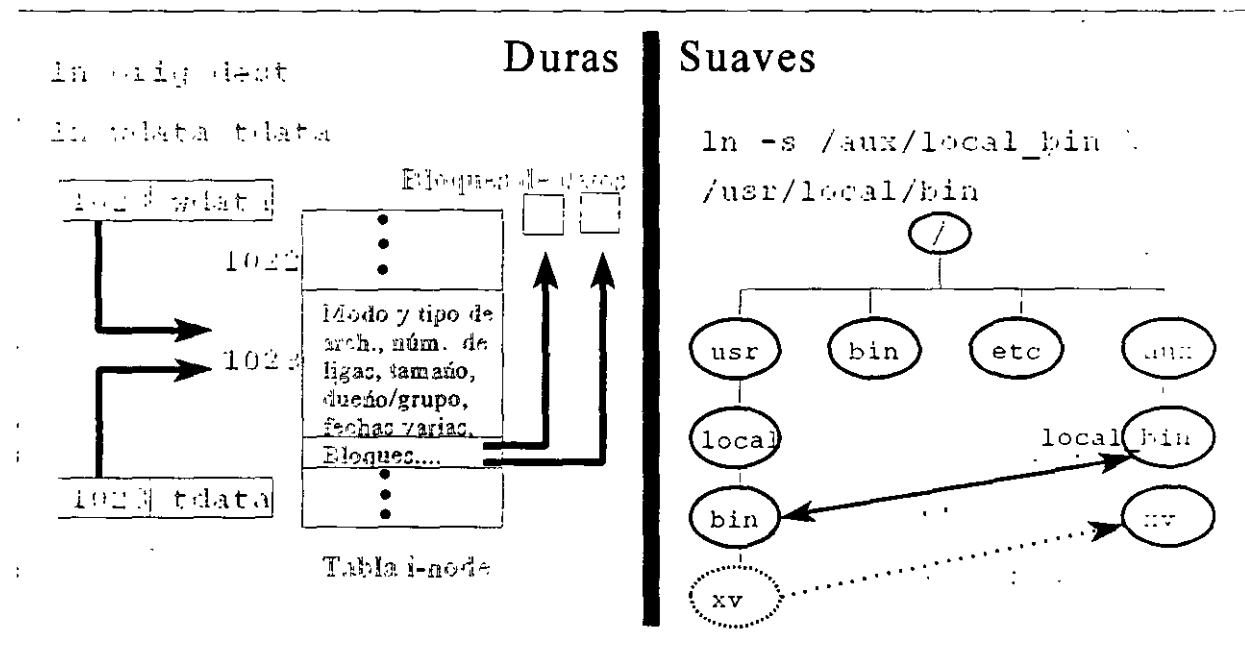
ln orig dest

ln tdata tdata

Duras

1023 wdata

1022

1024

Bloques de datos

Modo y tipo de arch., núm. de ligas, tamaño, dueño/grupo, fechas varias, Bloques....

1023 tdata

Tabla i-node

Suaves

ln -s /aux/local_bin \ /usr/local/bin

/

usr

bin

etc

aux

local

local_bin

bin

xv

xv